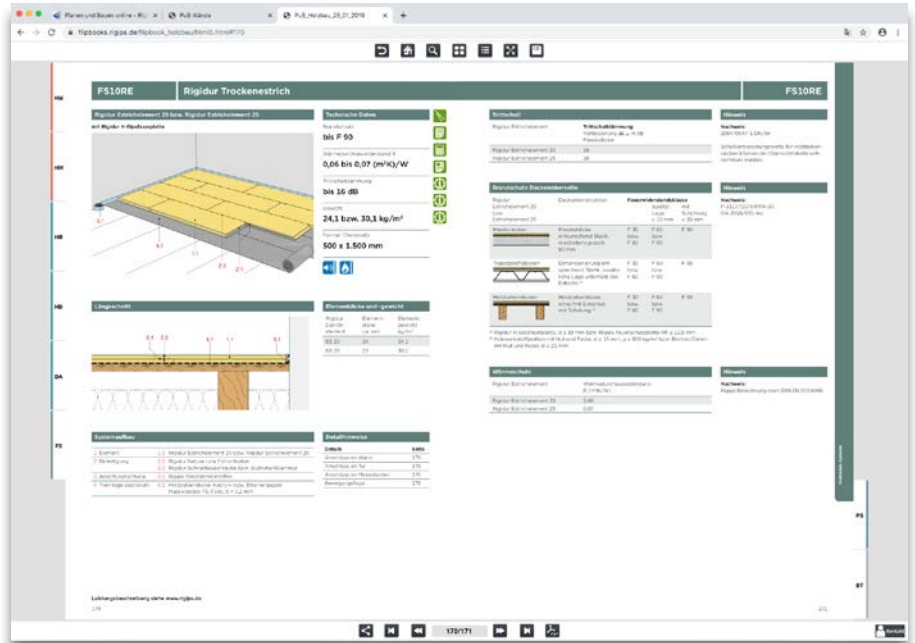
Planen und Bauen online - Rig ×
PuB Wände ×
PuB_Holzbau_28_01_2019 ×

flipbooks.rigips.de/flipbook_holzbau/html5.html#170

HW

HK

HB

HD

DA

FS

FS10RE

Rigidur Trockenestrich

FS10RE

Rigidur Estrichelement 20 bzw. Rigidur Estrichelement 25

Technische Daten

Brandschutz
bis F 90

Wärmedurchlasswiderstand R
0,06 bis 0,07 (m²K)/W

Trittschalldämmung
bis 16 dB

Gewicht
24,1 bzw. 30,1 kg/m²

Format Elemente
500 x 1.500 mm

Trittschall

Brandschutz Deckenoberseite

Hinweis

Hinweis

Längsschnitt

2.1 2.2 4.1 1.1

Elementdicke und -gewicht

Wärmeschutz

Hinweis

Systemaufbau

Detailhinweise

Leistungsbeschreibung siehe www.rigips.de

270

271

FS

BT

170/171

Kontakt